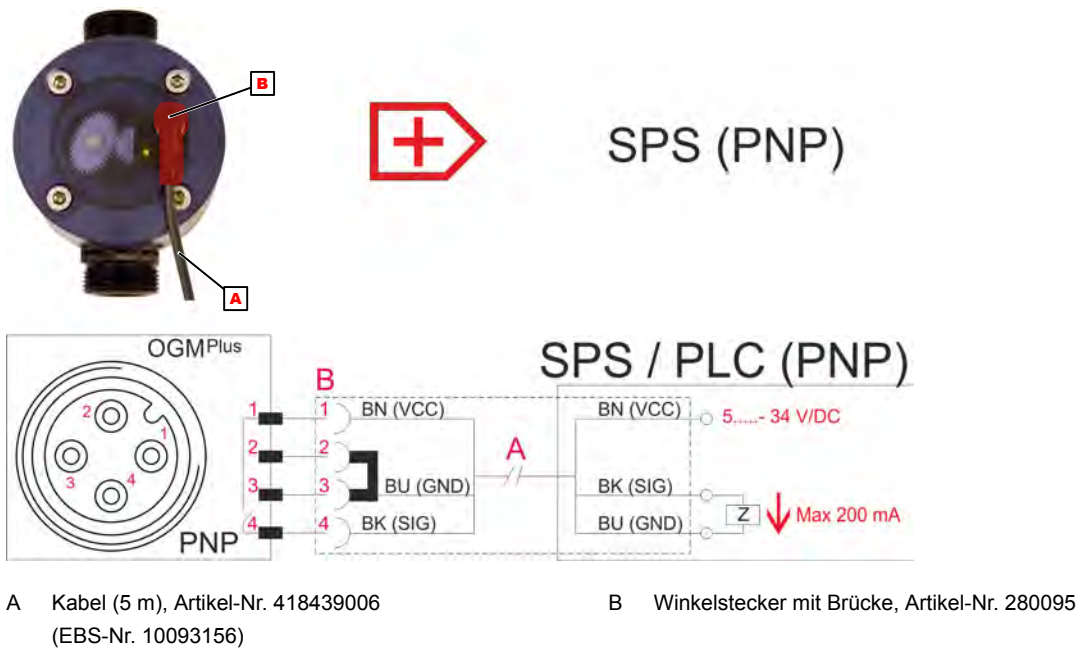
B

A

SPS (PNP)

OGM$^{Plus}$

2
1
3
4

PNP

B

1
2
3
4

1 BN (VCC)
2
3 BU (GND)
4 BK (SIG)

A

SPS / PLC (PNP)

BN (VCC)
5......- 34 V/DC

BK (SIG)
BU (GND)
Z
Max 200 mA

A Kabel (5 m), Artikel-Nr. 418439006 (EBS-Nr. 10093156)

B Winkelstecker mit Brücke, Artikel-Nr. 280095